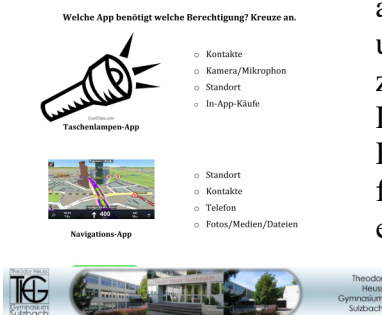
Welche App benötigt welche Berechtigung? Kreuze an.

CoolClips.com
Taschenlampen-App

○ Kontakte
○ Kamera/Mikrophon
○ Standort
○ In-App-Käufe

400

Navigations-App

○ Standort
○ Kontakte
○ Telefon
○ Fotos/Medien/Dateien

a
u
z
I
I
f
e

THG
Theodor Heuss Gymnasium Sulzbach

Theodor Heuss Gymnasium Sulzbach